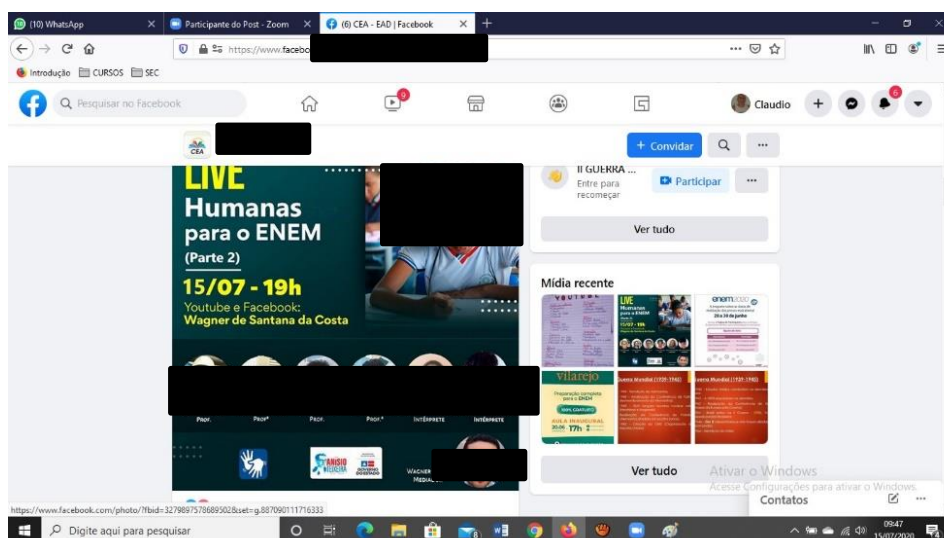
(10) WhatsApp
Participante do Post - Zoom
(6) CEA - EAD | Facebook
https://www.facebo
Introdução CURSOS SEC
Pesquisar no Facebook
9
Claudio
6
CEA
+ Convidar
LIVE
Humanas para o ENEM
(Parte 2)
15/07 - 19h
Youtube e Facebook:
Wagner de Santana da Costa
PROF. PROFª PROF. PROF.ª INTÉRPRETE INTÉRPRETE
ANÍSIO TEIXEIRA
WAGNER
MEDIAÇ
II GUERRA ...
Entre para recomeçar
Participar
Ver tudo
Mídia recente
LIVE
Humanas para o ENEM
15/07 - 19h
enem 2020
vilarejo
Preparação completa para o ENEM
AULA INAUGURAL
20.06 17h
Guerra Mundial (1939-1945)
Guerra Mundial (1939-1945)
Ver tudo
Ativar o Windows
Acesse Configurações para ativar o Windows.
Contatos
https://www.facebook.com/photo/?fbid=3279897578689502&set=g.887090111716333
Digite aqui para pesquisar
09:47
15/07/2020